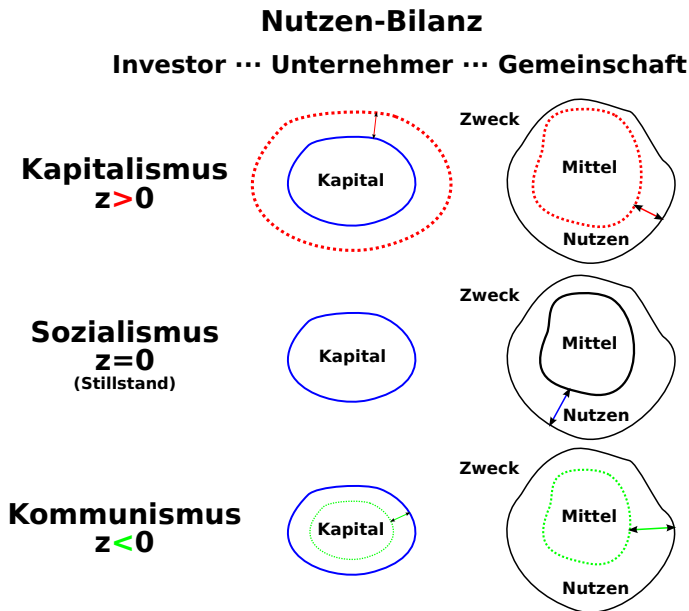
Nutzen-Bilanz

Investor ··· Unternehmer ··· Gemeinschaft

Kapitalismus
z>0

Kapital

Zweck

Mittel

Nutzen

Sozialismus
z=0
(Stillstand)

Kapital

Zweck

Mittel

Nutzen

Kommunismus
z<0

Kapital

Zweck

Mittel

Nutzen